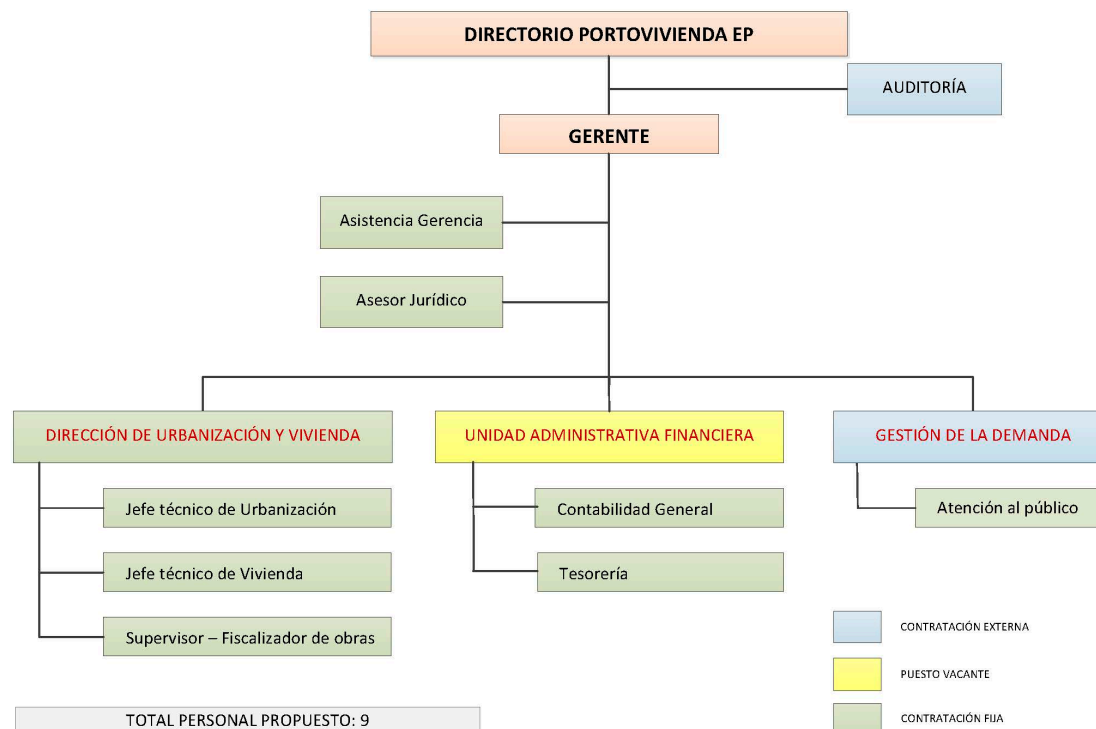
DIRECTORIO PORTOVIVIENDA EP

AUDITORÍA

GERENTE

Asistencia Gerencia

Asesor Jurídico

DIRECCIÓN DE URBANIZACIÓN Y VIVIENDA

UNIDAD ADMINISTRATIVA FINANCIERA

GESTIÓN DE LA DEMANDA

Jefe técnico de Urbanización

Jefe técnico de Vivienda

Supervisor – Fiscalizador de obras

Contabilidad General

Tesorería

Atención al público

CONTRATACIÓN EXTERNA

PUESTO VACANTE

CONTRATACIÓN FIJA

TOTAL PERSONAL PROPUESTO: 9